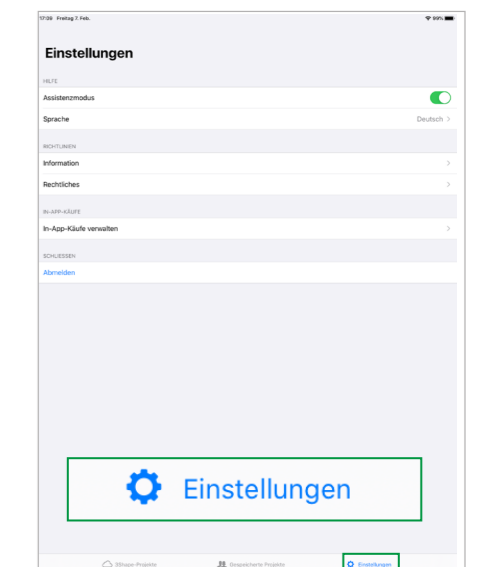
17:39 Freitag 7. Feb.

69%

Einstellungen

HILFE

Assistenzmodus

Sprache

Deutsch

RICHTLINIEN

Information

Rechtliches

IN-APP-KÄUFE

In-App-Käufe verwalten

SCHLIESSEN

Abmelden

Einstellungen

3Shape-Projekte

Gespeicherte Projekte

Einstellungen